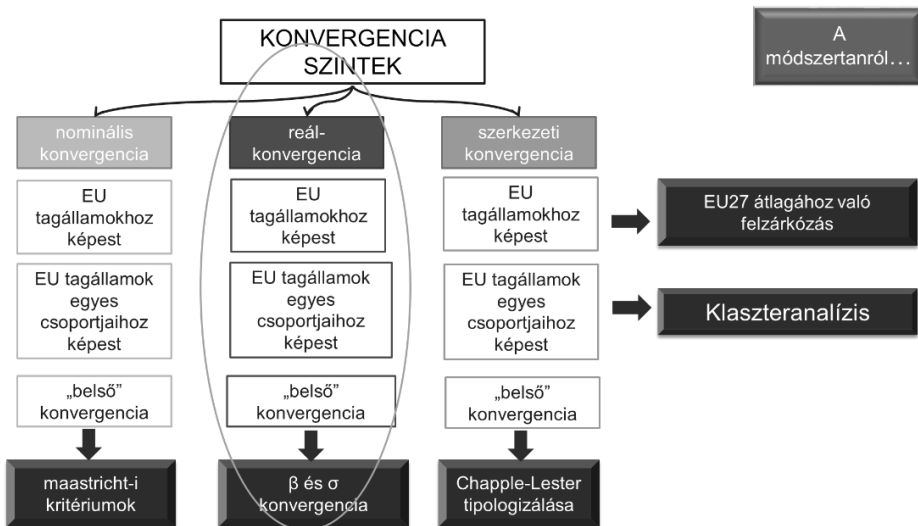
KONVERGENCIA SZINTEK

A módszertanról...

nominális konvergencia

EU tagállamokhoz képest

EU tagállamok egyes csoportjaihoz képest

„belső" konvergencia

maastricht-i kritériumok

reál-konvergencia

EU tagállamokhoz képest

EU tagállamok egyes csoportjaihoz képest

„belső" konvergencia

β és σ konvergencia

szerkezeti konvergencia

EU tagállamokhoz képest

EU tagállamok egyes csoportjaihoz képest

„belső" konvergencia

Chapple-Lester tipologizálása

EU27 átlagához való felzárkózás

Klaszteranalízis